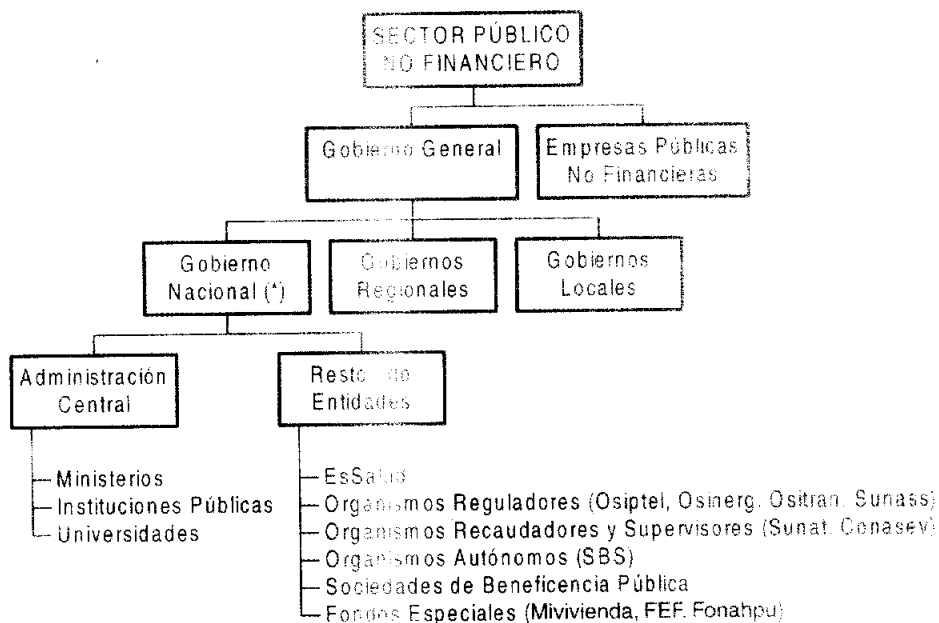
SECTOR PÚBLICO NO FINANCIERO

Gobierno General

Empresas Públicas No Financieras

Gobierno Nacional (*)

Gobiernos Regionales

Gobiernos Locales

Administración Central

Resto de Entidades

Ministerios
Instituciones Públicas
Universidades

EsSalud
Organismos Reguladores (Osiptel, Osinerg, Ositran, Sunass)
Organismos Recaudadores y Supervisores (Sunat, Conasev)
Organismos Autónomos (SBS)
Sociedades de Beneficencia Pública
Fondos Especiales (Mivivienda, FEF, Fonahpu)